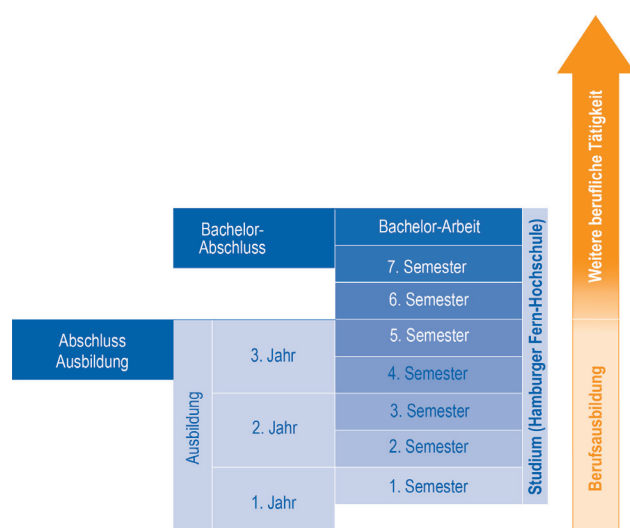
Weitere berufliche Tätigkeit

Berufsausbildung

Bachelor-Abschluss

Bachelor-Arbeit

7. Semester

6. Semester

5. Semester

4. Semester

3. Semester

2. Semester

1. Semester

Studium (Hamburger Fern-Hochschule)

Abschluss Ausbildung

Ausbildung

3. Jahr

2. Jahr

1. Jahr